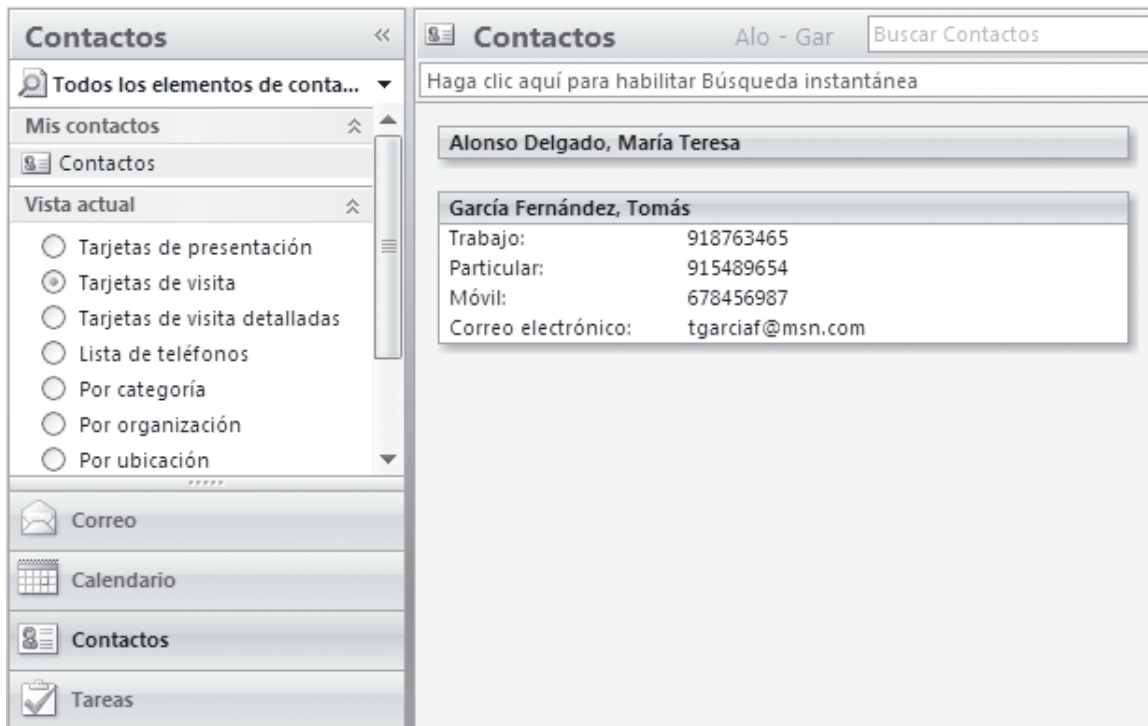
Contactos

Todos los elementos de conta...

Mis contactos

Contactos

Vista actual

Tarjetas de presentación

Tarjetas de visita

Tarjetas de visita detalladas

Lista de teléfonos

Por categoría

Por organización

Por ubicación

Correo

Calendario

Contactos

Tareas

Contactos Alo - Gar Buscar Contactos

Haga clic aquí para habilitar Búsqueda instantánea

Alonso Delgado, María Teresa

García Fernández, Tomás

| | |
|---|---|
| Trabajo: | 918763465 |
| Particular: | 915489654 |
| Móvil: | 678456987 |
| Correo electrónico: | tgarciaf@msn.com |